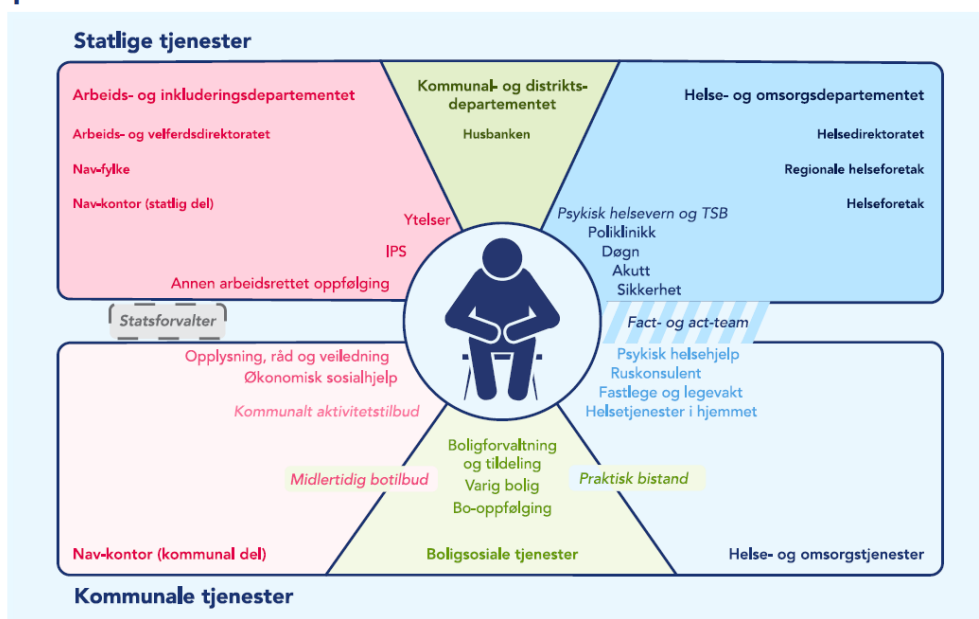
Statlige tjenester

Arbeids- og inkluderingsdepartementet

Arbeids- og velferdsdirektoratet

Nav-fylke

Nav-kontor (statlig del)

Ytelser

IPS

Annen arbeidsrettet oppfølging

Kommunal- og distrikts-departementet

Husbanken

Helse- og omsorgsdepartementet

Helsedirektoratet

Regionale helseforetak

Helseforetak

Psykisk helsevern og TSB
Poliklinikk
Døgn
Akutt
Sikkerhet

Statsforvalter

Fact- og act-team

Opplysning, råd og veiledning
Økonomisk sosialhjelp

Kommunalt aktivitetstilbud

Psykisk helsehjelp
Ruskonsulent
Fastlege og legevakt
Helsetjenester i hjemmet

Boligforvaltning og tildeling
Varig bolig
Bo-oppfølging

Midlertidig botilbud

Praktisk bistand

Nav-kontor (kommunal del)

Boligsosiale tjenester

Helse- og omsorgstjenester

Kommunale tjenester